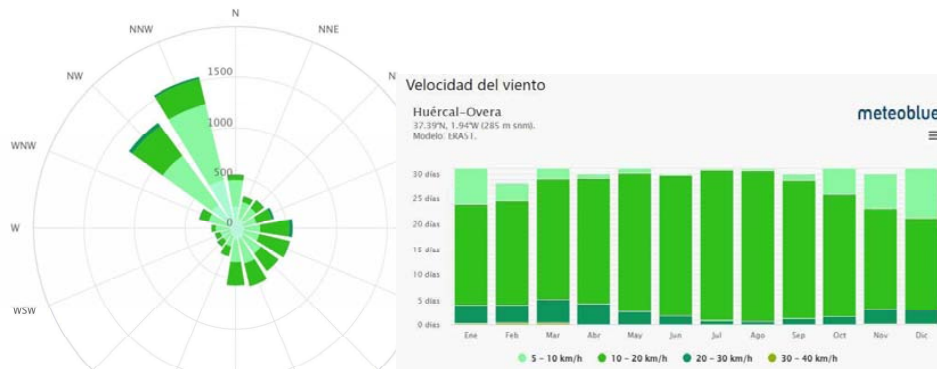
N
NNE
NNW
NW
WNW
W
WSW
1500
1000
500
0

Velocidad del viento

Huércal-Overa
37.39°N, 1.94°W (285 m snm).
Modelo: ERA5 I.

meteoblue

30 días
25 días
20 días
15 días
10 días
5 días
0 días

Ene
Feb
Mar
Abr
May
Jun
Jul
Ago
Sep
Oct
Nov
Dic

5 - 10 km/h
10 - 20 km/h
20 - 30 km/h
30 - 40 km/h